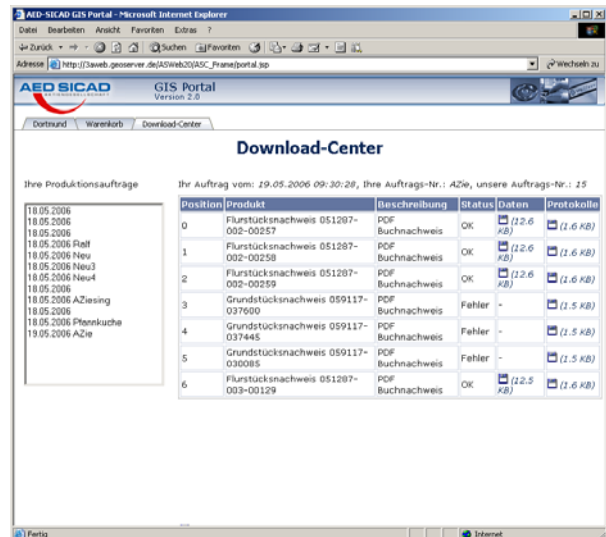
AED-SICAD GIS Portal - Microsoft Internet Explorer

Datei Bearbeiten Ansicht Favoriten Extras ?

Zurück Suchen Favoriten

Adresse http://3aweb.geoserver.de/ASWeb20/ASC_Frame/portal.jsp Wechseln zu

AED SICAD GIS Portal Version 2.0

Dortmund Warenkorb Download-Center

Download-Center

Ihre Produktionsaufträge

18.05.2006
18.05.2006
18.05.2006
18.05.2006 Ralf
18.05.2006 Neu
18.05.2006 Neu3
18.05.2006 Neu4
18.05.2006
18.05.2006 AZiesing
18.05.2006
18.05.2006 Pfannkuche
19.05.2006 AZie

Ihr Auftrag vom: 19.05.2006 09:30:28, Ihre Auftrags-Nr.: AZie, unsere Auftrags-Nr.: 15

| Position | Produkt | Beschreibung | Status | Daten | Protokolle |
|---|---|---|---|---|---|
| 0 | Flurstücksnachweis 051287-002-00257 | PDF Buchnachweis | OK | (12.6 KB) | (1.6 KB) |
| 1 | Flurstücksnachweis 051287-002-00258 | PDF Buchnachweis | OK | (12.6 KB) | (1.6 KB) |
| 2 | Flurstücksnachweis 051287-002-00259 | PDF Buchnachweis | OK | (12.6 KB) | (1.6 KB) |
| 3 | Grundstücksnachweis 059117-037600 | PDF Buchnachweis | Fehler | - | (1.5 KB) |
| 4 | Grundstücksnachweis 059117-037445 | PDF Buchnachweis | Fehler | - | (1.5 KB) |
| 5 | Grundstücksnachweis 059117-030085 | PDF Buchnachweis | Fehler | - | (1.5 KB) |
| 6 | Flurstücksnachweis 051287-003-00129 | PDF Buchnachweis | OK | (12.5 KB) | (1.6 KB) |

Fertig Internet